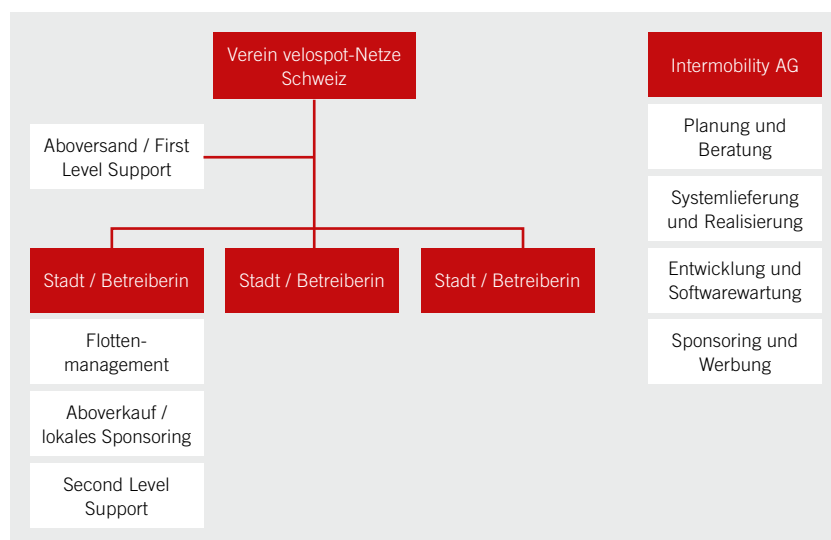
Verein velospot-Netze Schweiz

Aboversand / First Level Support

Stadt / Betreiberin

Stadt / Betreiberin

Stadt / Betreiberin

Flotten-management

Aboverkauf / lokales Sponsoring

Second Level Support

Intermobility AG

Planung und Beratung

Systemlieferung und Realisierung

Entwicklung und Softwarewartung

Sponsoring und Werbung